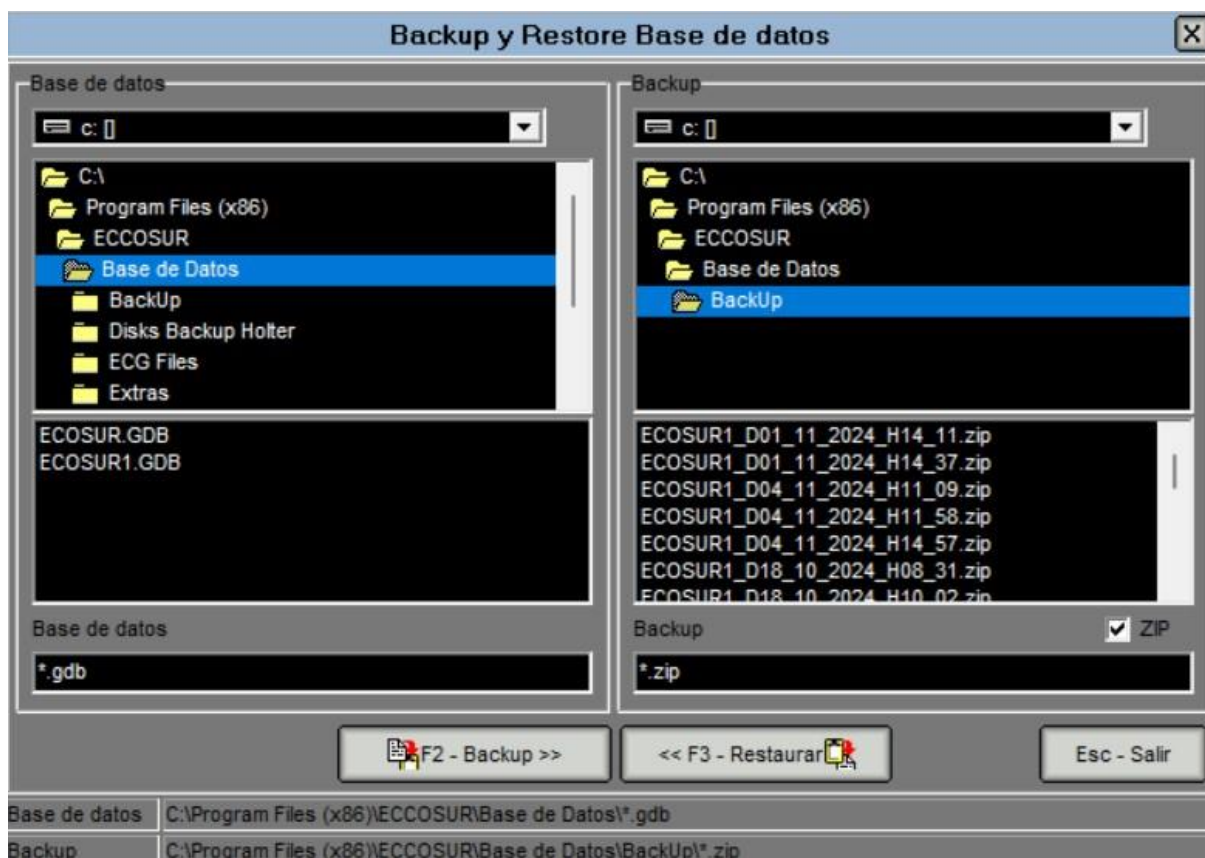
Backup y Restore Base de datos

Base de datos

c: []

C:\
Program Files (x86)
ECCOSUR
Base de Datos
BackUp
Disks Backup Holter
ECG Files
Extras

ECOSUR.GDB
ECOSUR1.GDB

Base de datos

*.gdb

Backup

c: []

C:\
Program Files (x86)
ECCOSUR
Base de Datos
BackUp

ECOSUR1_D01_11_2024_H14_11.zip
ECOSUR1_D01_11_2024_H14_37.zip
ECOSUR1_D04_11_2024_H11_09.zip
ECOSUR1_D04_11_2024_H11_58.zip
ECOSUR1_D04_11_2024_H14_57.zip
ECOSUR1_D18_10_2024_H08_31.zip
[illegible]

Backup

ZIP

*.zip

F2 - Backup >>

<< F3 - Restaurar

Esc - Salir

| Base de datos | C:\Program Files (x86)\ECCOSUR\Base de Datos\*.gdb |
|---|---|
| Backup | C:\Program Files (x86)\ECCOSUR\Base de Datos\BackUp\*.zip |